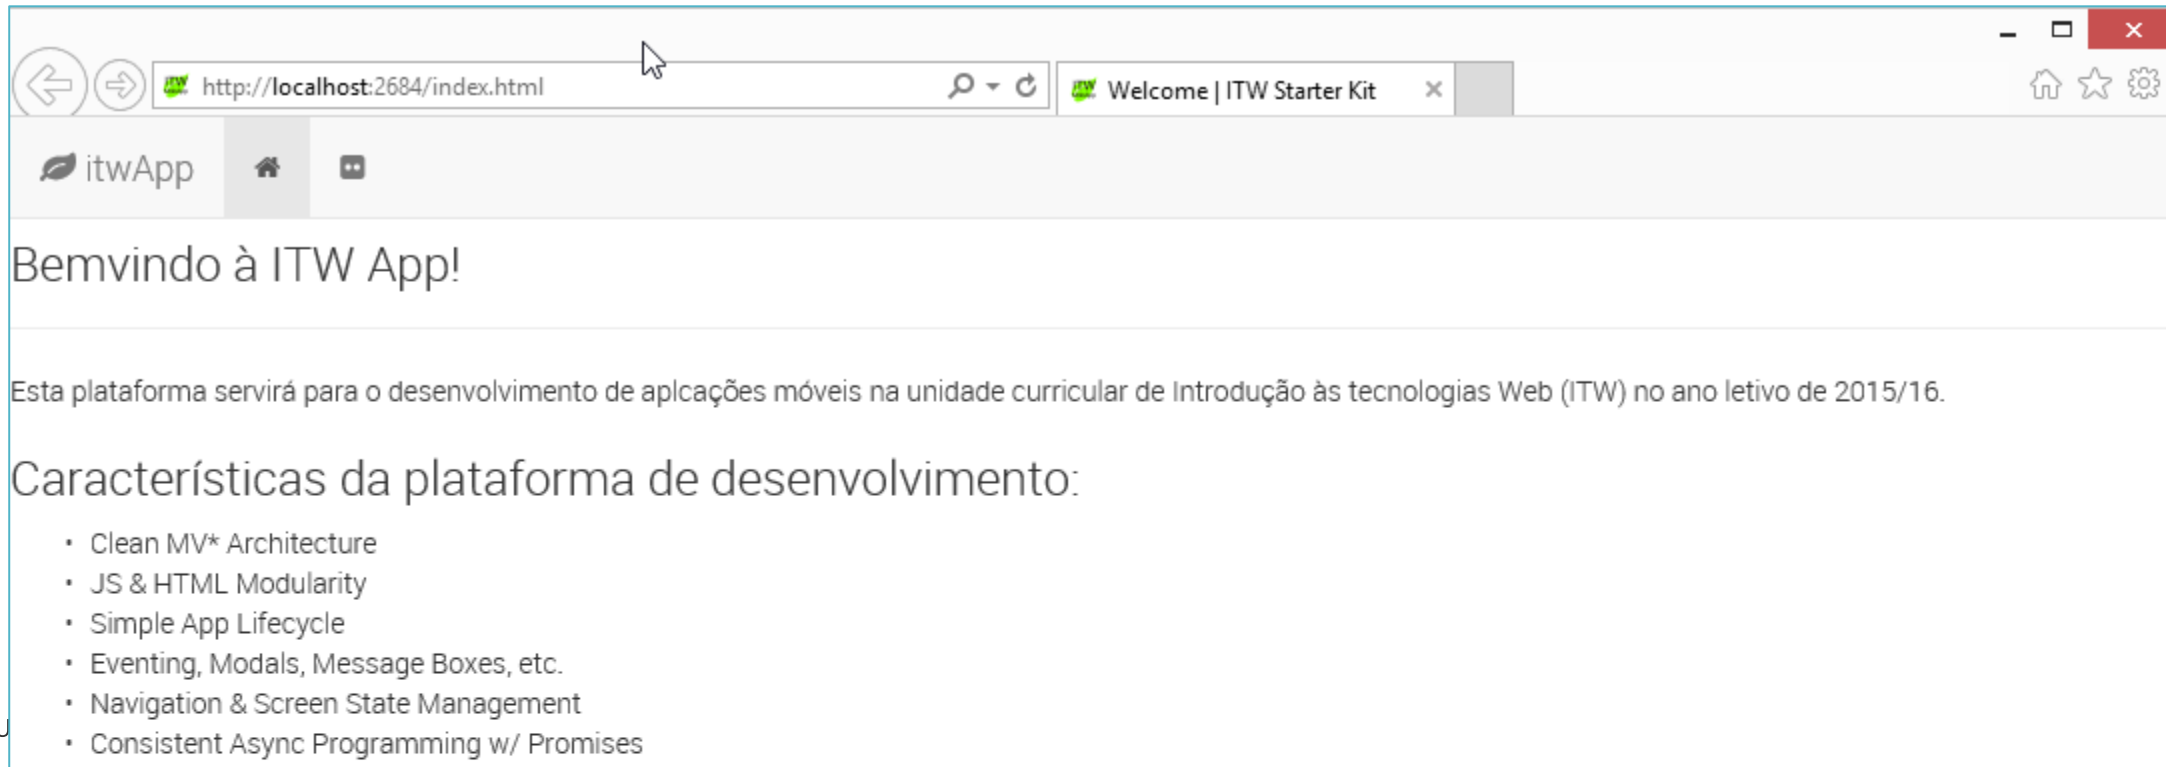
http://localhost:2684/index.html

Welcome | ITW Starter Kit

itwApp

Bemvindo à ITW App!

Esta plataforma servirá para o desenvolvimento de aplcações móveis na unidade curricular de Introdução às tecnologias Web (ITW) no ano letivo de 2015/16.

Características da plataforma de desenvolvimento:

- Clean MV* Architecture
- JS & HTML Modularity
- Simple App Lifecycle
- Eventing, Modals, Message Boxes, etc.
- Navigation & Screen State Management
- Consistent Async Programming w/ Promises